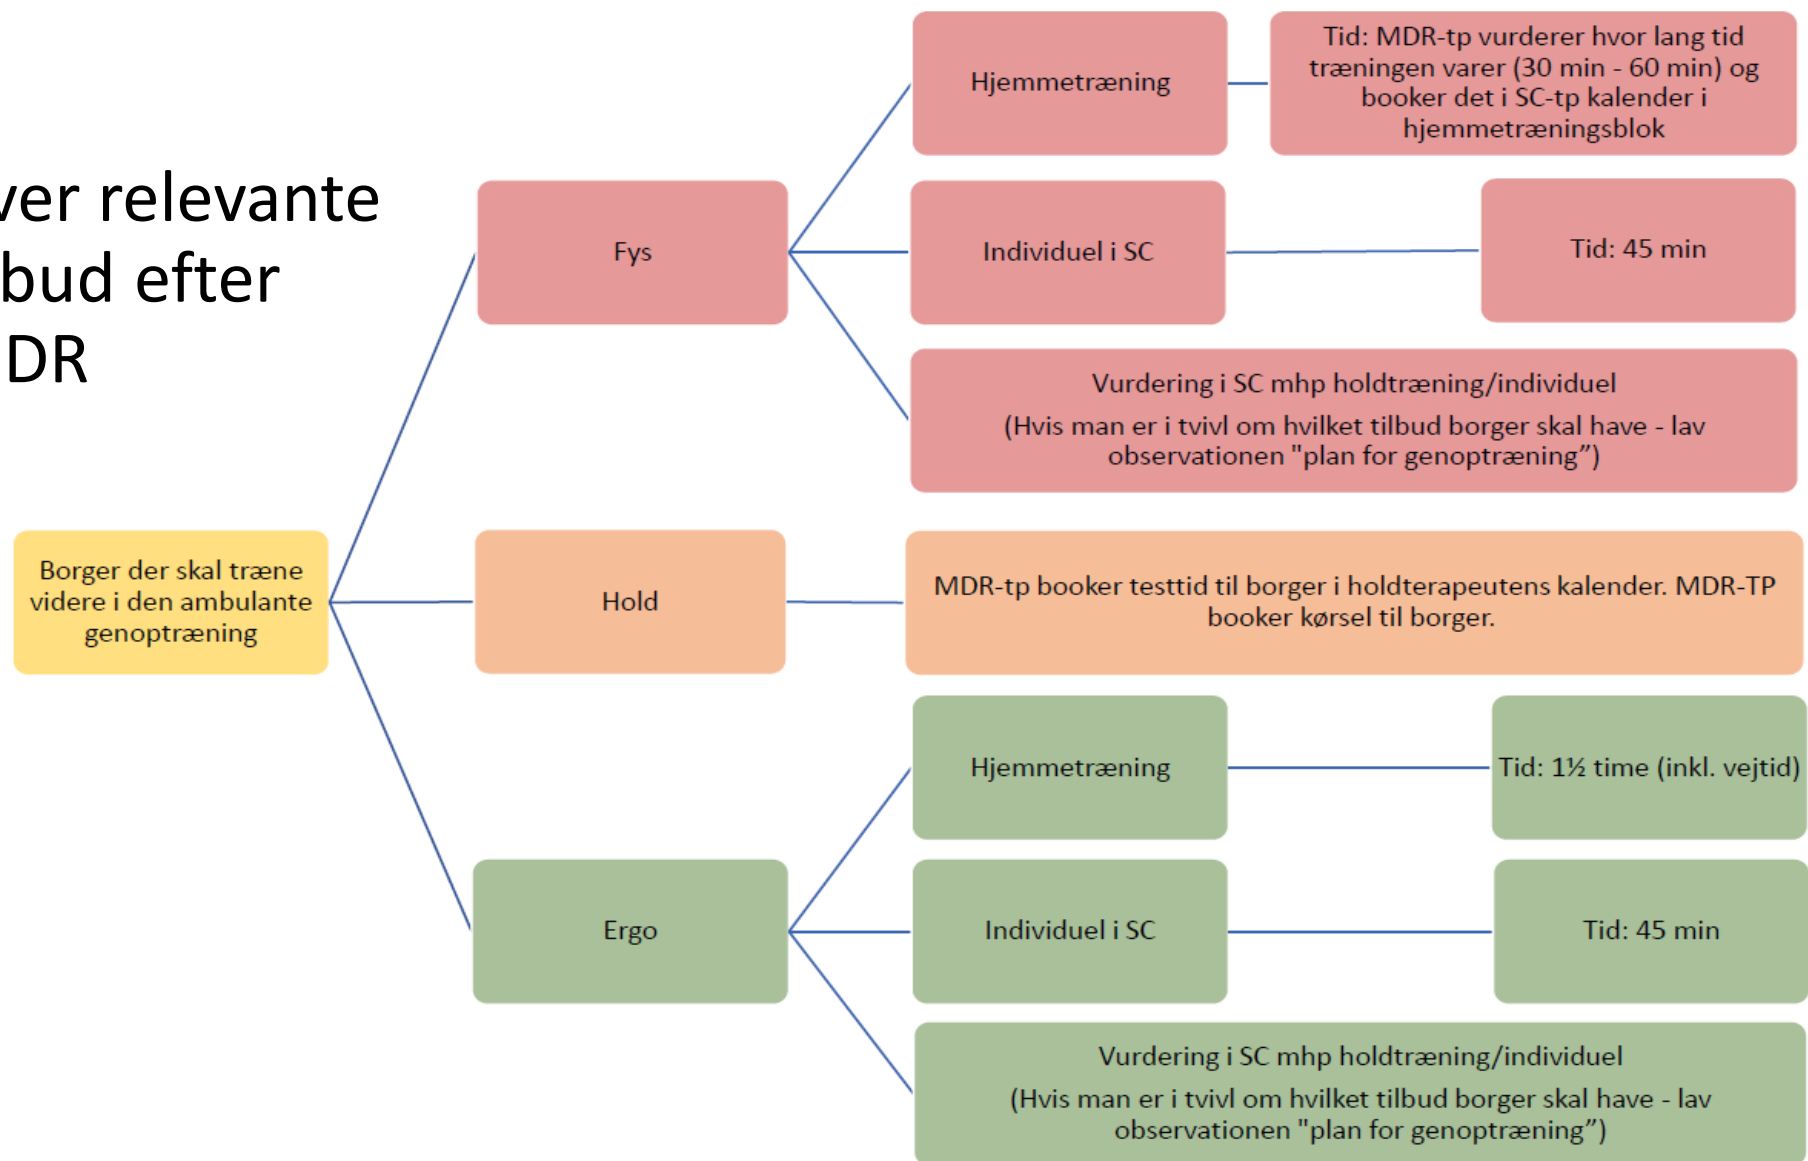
ver relevante
bud efter
DR

Borger der skal træne videre i den ambulante genoptræning

Fys

Hjemmetræning

Tid: MDR-tp vurderer hvor lang tid træningen varer (30 min - 60 min) og booker det i SC-tp kalender i hjemmetræningsblok

Individuel i SC

Tid: 45 min

Vurdering i SC mhp holdtræning/individuel

(Hvis man er i tvivl om hvilket tilbud borger skal have - lav observationen "plan for genoptræning")

Hold

MDR-tp booker testtid til borger i holdterapeutens kalender. MDR-TP booker kørsel til borger.

Ergo

Hjemmetræning

Tid: 1½ time (inkl. vejtid)

Individuel i SC

Tid: 45 min

Vurdering i SC mhp holdtræning/individuel

(Hvis man er i tvivl om hvilket tilbud borger skal have - lav observationen "plan for genoptræning")